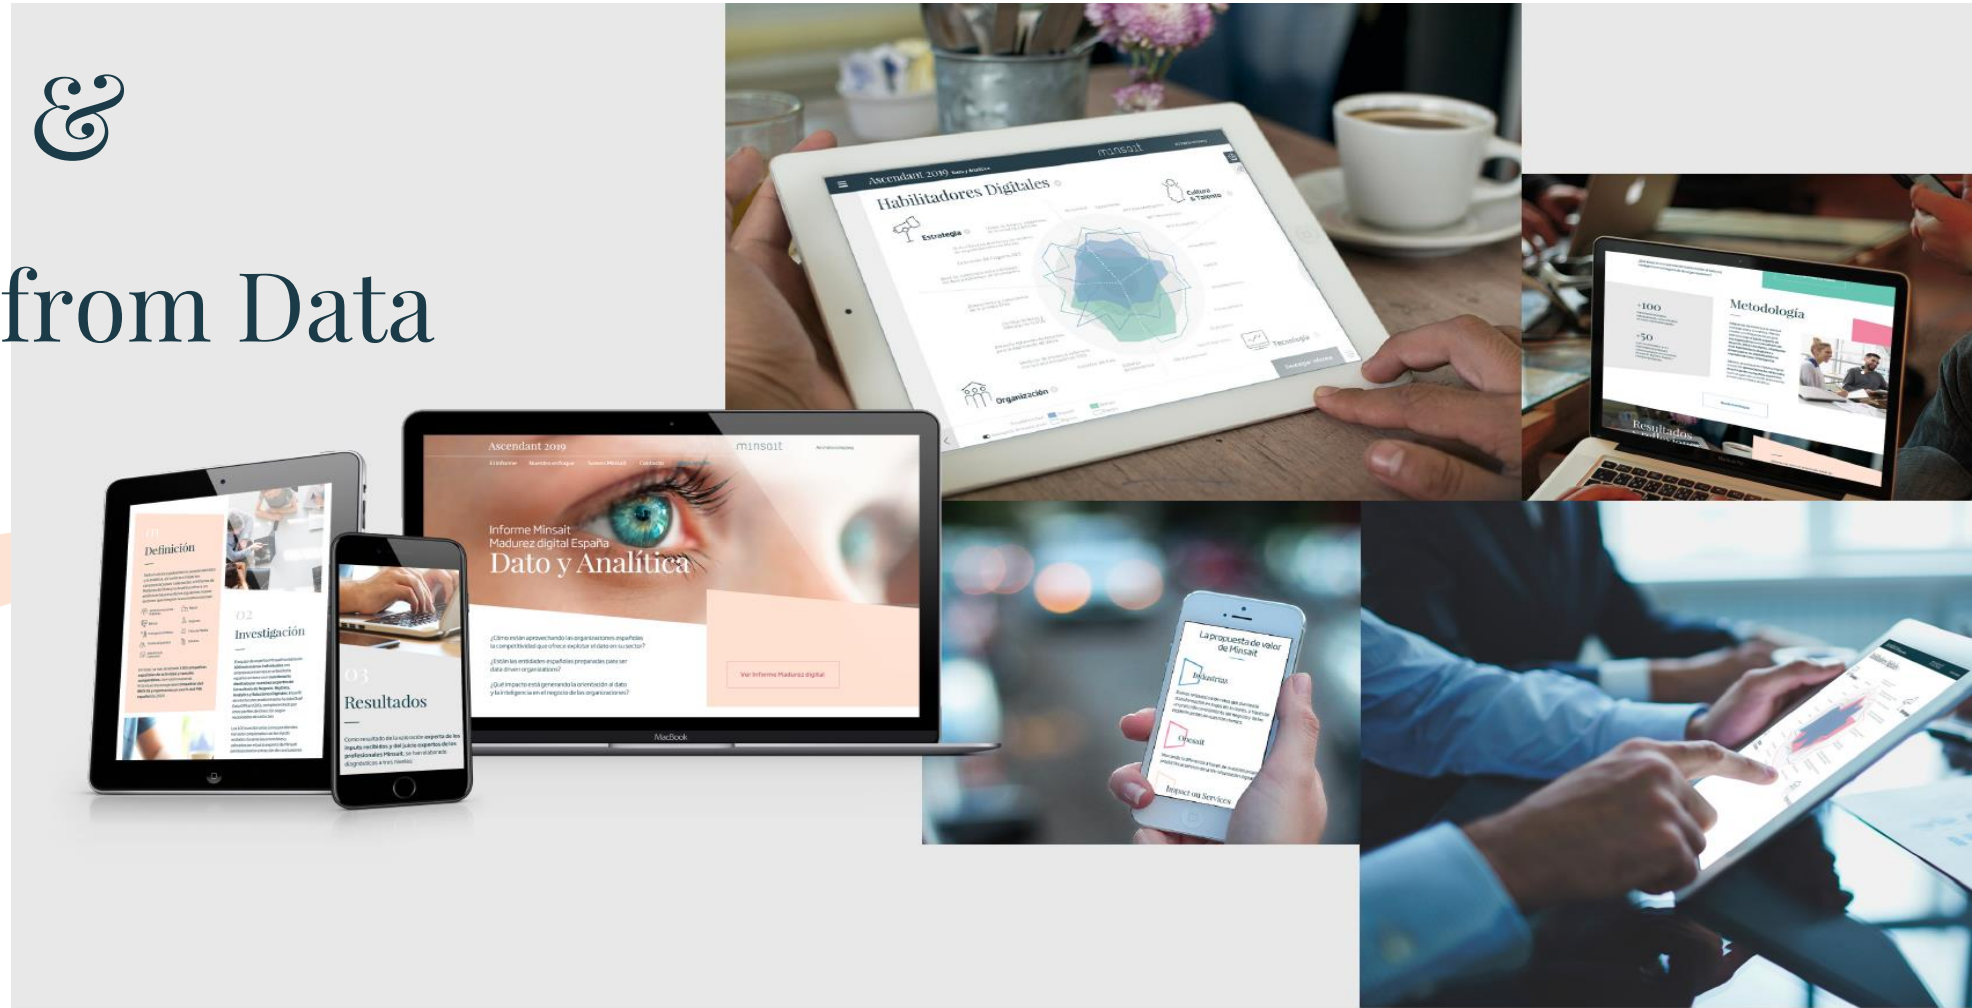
&

from Data

Ascendant 2019

minsait

Habilitadores Digitales

Estrategia

Cultura & Talento

Tecnología

Organización

+100

+50

Metodología

Resultados

Ascendant 2019

minsait

Informe Minsait
Madurez digital España
Dato y Analítica

Ver Informe Madurez digital

MacBook

01
Definición

02
Investigación

03
Resultados

La propuesta de valor de Minsait

Industrias

Minsait

Impact on Services